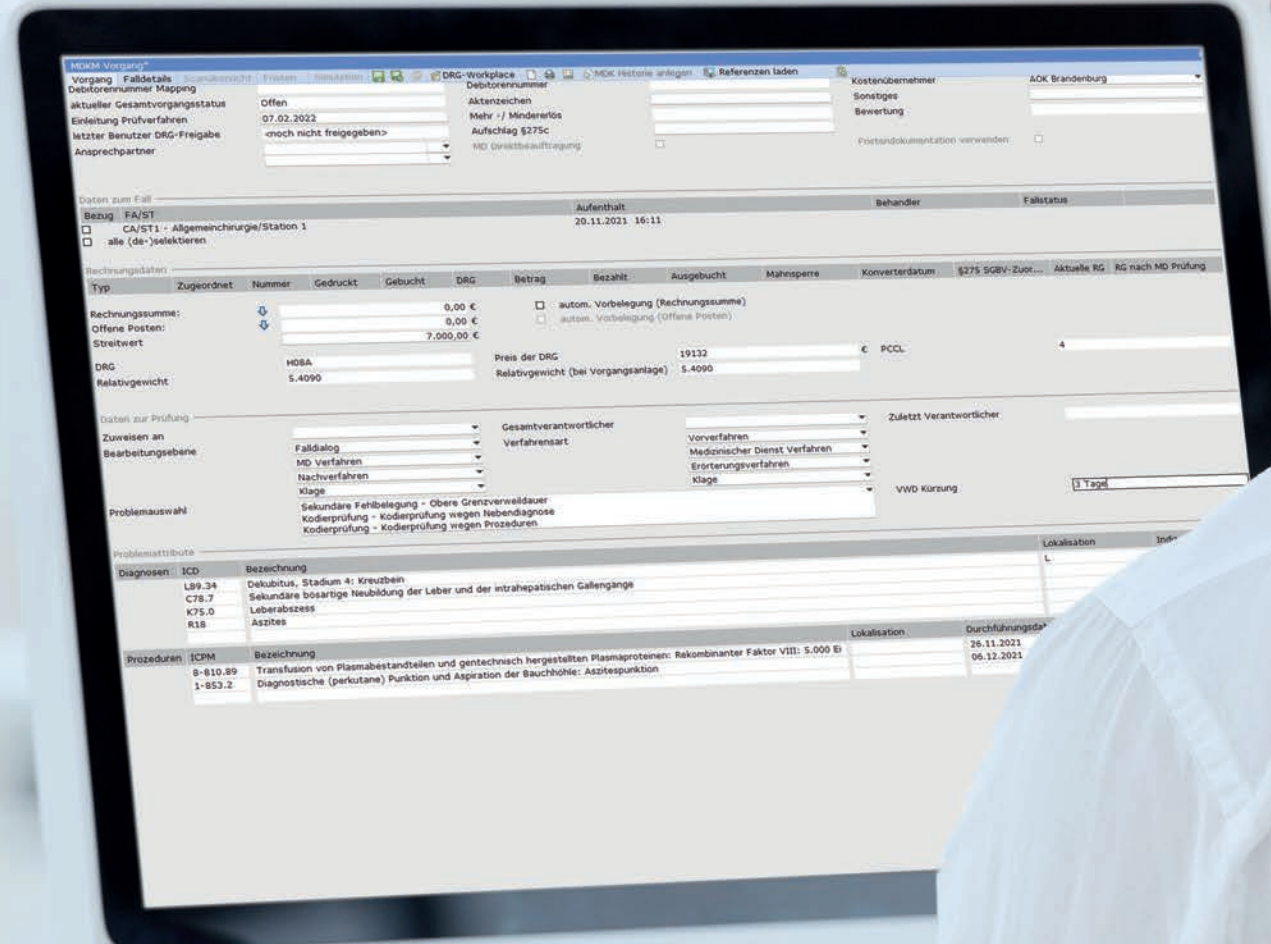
MDKM Vorgang*

Vorgang | Falldetails | Scanübersicht | Fristen | Simulation | DRG-Workplace | MDK Historie anlegen | Referenzen laden

Debitorennummer Mapping
aktueller Gesamtvorgangsstatus: Offen
Einleitung Prüfverfahren: 07.02.2022
letzter Benutzer DRG-Freigabe: <noch nicht freigegeben>
Ansprechpartner

Debitorennummer
Aktenzeichen
Mehr- / Mindererlös
Aufschlag §275c
MD Direktbeauftragung

Kostenübernehmer: AOK Brandenburg
Sonstiges
Bewertung
Fristendokumentation verwenden

Daten zum Fall

| Bezug | FA/ST | Aufenthalt | Behandler | Fallstatus |
|---|---|---|---|---|
| ☐ | CA/ST1 - Allgemeinchirurgie/Station 1 | 20.11.2021 16:11 | | |
| ☐ | alle (de-)selektieren | | | |

Rechnungsdaten

| Typ | Zugeordnet | Nummer | Gedruckt | Gebucht | DRG | Betrag | Bezahlt | Ausgebucht | Mahnsperre | Konverterdatum | §275 SGBV-Zuor... | Aktuelle RG | RG nach MD Prüfung |
|---|---|---|---|---|---|---|---|---|---|---|---|---|---|

Rechnungssumme: 0,00 €
Offene Posten: 0,00 €
Streitwert: 7.000,00 €
☐ autom. Vorbelegung (Rechnungssumme)
☐ autom. Vorbelegung (Offene Posten)

DRG: H08A
Relativgewicht: 5.4090
Preis der DRG: 19132 €
Relativgewicht (bei Vorgangsanlage): 5.4090
PCCL: 4

Daten zur Prüfung

Zuweisen an
Bearbeitungsebene: Falldialog; MD Verfahren; Nachverfahren; Klage
Gesamtverantwortlicher
Verfahrensart: Vorverfahren; Medizinischer Dienst Verfahren; Erörterungsverfahren; Klage
Zuletzt Verantwortlicher
VWD Kürzung: 3 Tage

Problemauswahl:
Sekundäre Fehlbelegung - Obere Grenzverweildauer
Kodierprüfung - Kodierprüfung wegen Nebendiagnose
Kodierprüfung - Kodierprüfung wegen Prozeduren

Problemattribute

| Diagnosen | ICD | Bezeichnung | Lokalisation | Indi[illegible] |
|---|---|---|---|---|
| | L89.34 | Dekubitus, Stadium 4: Kreuzbein | L | |
| | C78.7 | Sekundäre bösartige Neubildung der Leber und der intrahepatischen Gallengänge | | |
| | K75.0 | Leberabszess | | |
| | R18 | Aszites | | |

| Prozeduren | ICPM | Bezeichnung | Lokalisation | Durchführungsda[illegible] |
|---|---|---|---|---|
| | 8-810.89 | Transfusion von Plasmabestandteilen und gentechnisch hergestellten Plasmaproteinen: Rekombinanter Faktor VIII: 5.000 Ei | | 26.11.2021 |
| | 1-853.2 | Diagnostische (perkutane) Punktion und Aspiration der Bauchhöhle: Aszitespunktion | | 06.12.2021 |